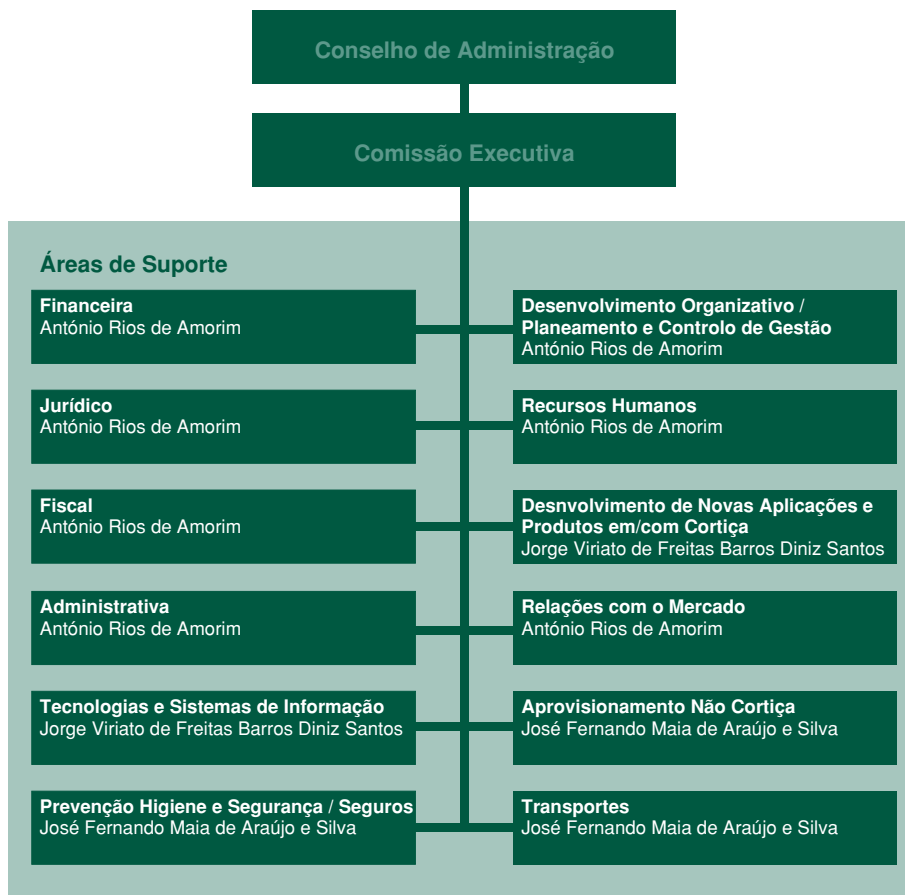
Conselho de Administração

Comissão Executiva

Áreas de Suporte

Financeira
António Rios de Amorim

Jurídico
António Rios de Amorim

Fiscal
António Rios de Amorim

Administrativa
António Rios de Amorim

Tecnologias e Sistemas de Informação
Jorge Viriato de Freitas Barros Diniz Santos

Prevenção Higiene e Segurança / Seguros
José Fernando Maia de Araújo e Silva

Desenvolvimento Organizativo / Planeamento e Controlo de Gestão
António Rios de Amorim

Recursos Humanos
António Rios de Amorim

Desnvolvimento de Novas Aplicações e Produtos em/com Cortiça
Jorge Viriato de Freitas Barros Diniz Santos

Relações com o Mercado
António Rios de Amorim

Aprovisionamento Não Cortiça
José Fernando Maia de Araújo e Silva

Transportes
José Fernando Maia de Araújo e Silva